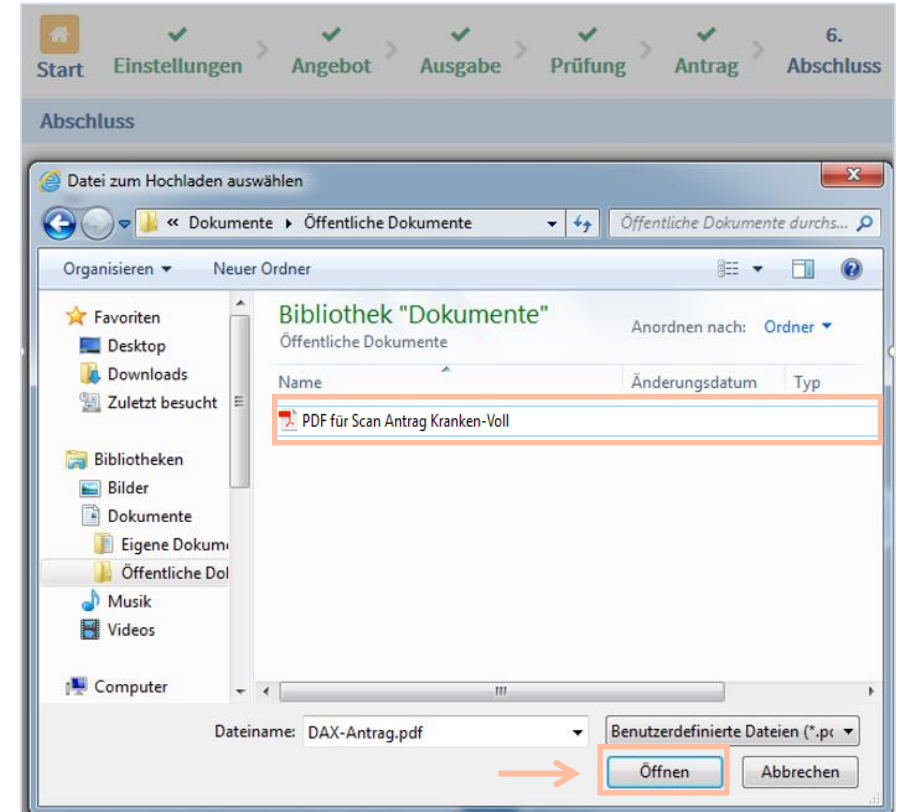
Start Einstellungen Angebot Ausgabe Prüfung Antrag 6. Abschluss

Abschluss

Datei zum Hochladen auswählen

« Dokumente ▸ Öffentliche Dokumente

Öffentliche Dokumente durchs...

Organisieren ▾ Neuer Ordner

Favoriten
Desktop
Downloads
Zuletzt besucht

Bibliotheken
Bilder
Dokumente
Eigene Dokum
Öffentliche Dol
Musik
Videos

Computer

Bibliothek "Dokumente"
Öffentliche Dokumente

Anordnen nach: Ordner ▾

| Name | Änderungsdatum | Typ |
|---|---|---|
| PDF für Scan Antrag Kranken-Voll | | |

Dateiname: DAX-Antrag.pdf

Benutzerdefinierte Dateien (*.p

Öffnen Abbrechen